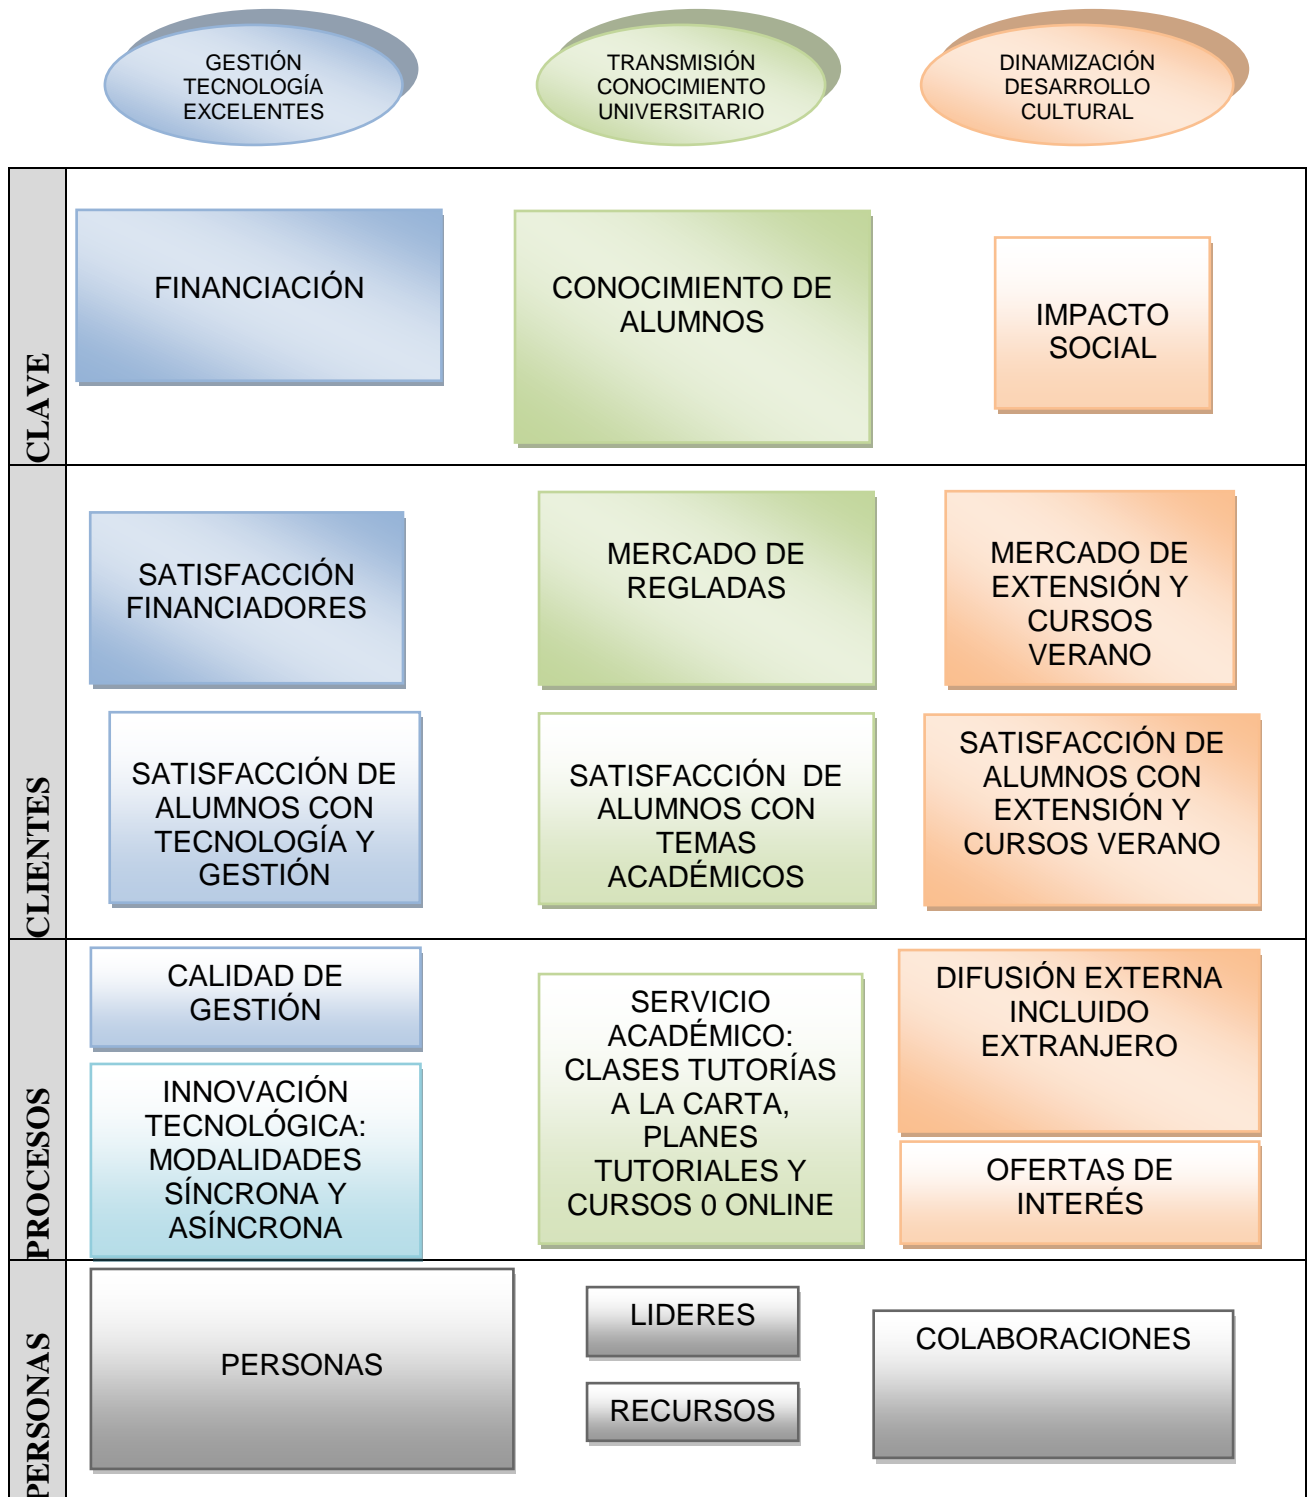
GESTIÓN TECNOLOGÍA EXCELENTES

TRANSMISIÓN CONOCIMIENTO UNIVERSITARIO

DINAMIZACIÓN DESARROLLO CULTURAL

CLAVE

FINANCIACIÓN

CONOCIMIENTO DE ALUMNOS

IMPACTO SOCIAL

CLIENTES

SATISFACCIÓN FINANCIADORES

MERCADO DE REGLADAS

MERCADO DE EXTENSIÓN Y CURSOS VERANO

SATISFACCIÓN DE ALUMNOS CON TECNOLOGÍA Y GESTIÓN

SATISFACCIÓN DE ALUMNOS CON TEMAS ACADÉMICOS

SATISFACCIÓN DE ALUMNOS CON EXTENSIÓN Y CURSOS VERANO

PROCESOS

CALIDAD DE GESTIÓN

INNOVACIÓN TECNOLÓGICA: MODALIDADES SÍNCRONA Y ASÍNCRONA

SERVICIO ACADÉMICO: CLASES TUTORÍAS A LA CARTA, PLANES TUTORIALES Y CURSOS 0 ONLINE

DIFUSIÓN EXTERNA INCLUIDO EXTRANJERO

OFERTAS DE INTERÉS

PERSONAS

PERSONAS

LIDERES

RECURSOS

COLABORACIONES